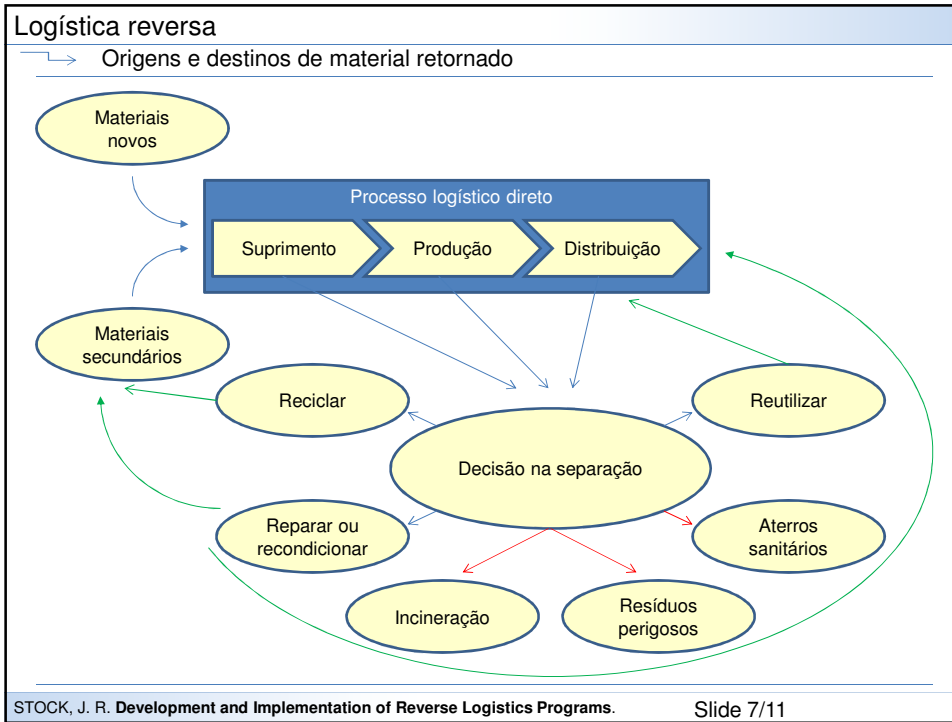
Logística reversa

Origens e destinos de material retornado

Materiais novos

Processo logístico direto

Suprimento

Produção

Distribuição

Materiais secundários

Reciclar

Reutilizar

Decisão na separação

Reparar ou recondicionar

Aterros sanitários

Incineração

Resíduos perigosos

STOCK, J. R. **Development and Implementation of Reverse Logistics Programs**.

Slide 7/11